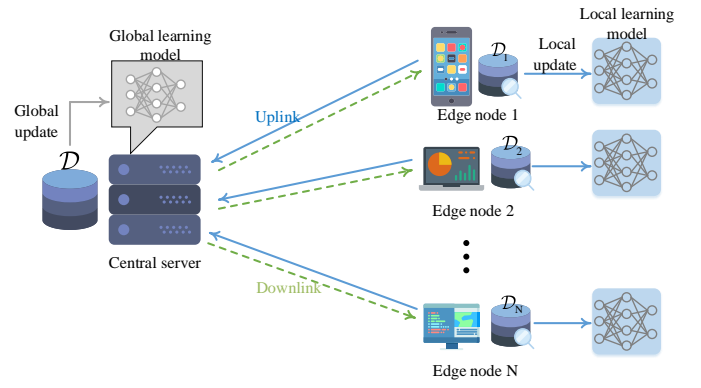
Global learning model

Global update

$\mathcal{D}$

Central server

Uplink

Downlink

$\mathcal{D}_1$

Local update

Local learning model

Edge node 1

$\mathcal{D}_2$

Edge node 2

$\mathcal{D}_N$

Edge node N